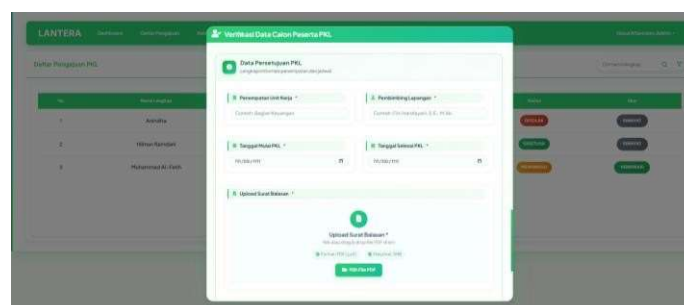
LANTERA

Daftar Pengajuan PKL

No | Nama Lengkap
1 | Arindha
2 | Hilman Ramdani
3 | Muhammad Al-Fatih

Verifikasi Data Calon Peserta PKL

Data Persetujuan PKL

Penempatan Unit Kerja *
Pembimbing Lapangan *

Tanggal Mulai PKL *
mm/dd/yyyy
Tanggal Selesai PKL *
mm/dd/yyyy

Upload Surat Balasan *

Upload Surat Balasan *

Pilih File PDF

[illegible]